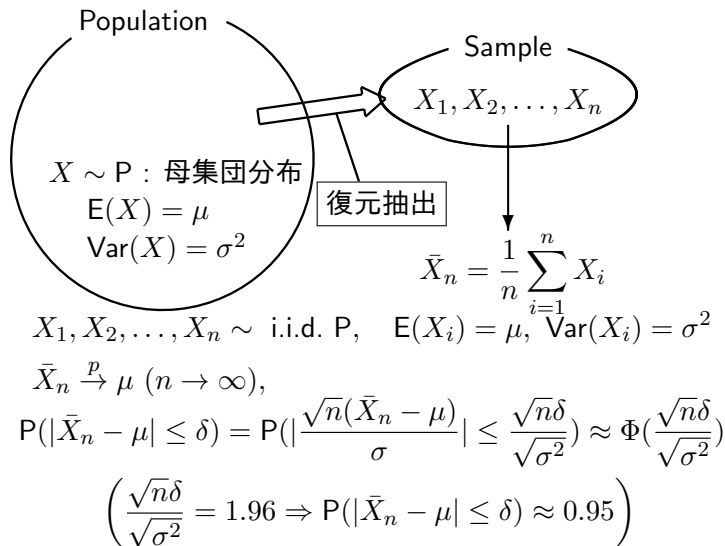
Population

$X \sim \mathsf{P}$ : 母集団分布
$\mathsf{E}(X) = \mu$
$\mathsf{Var}(X) = \sigma^2$

復元抽出

Sample

$X_1, X_2, \ldots, X_n$

$\bar{X}_n = \frac{1}{n}\sum_{i=1}^{n} X_i$

$X_1, X_2, \ldots, X_n \sim$ i.i.d. $\mathsf{P}$, $\mathsf{E}(X_i) = \mu$, $\mathsf{Var}(X_i) = \sigma^2$

$\bar{X}_n \xrightarrow{p} \mu \ (n \to \infty)$,

$\mathsf{P}(|\bar{X}_n - \mu| \leq \delta) = \mathsf{P}(|\frac{\sqrt{n}(\bar{X}_n - \mu)}{\sigma}| \leq \frac{\sqrt{n}\delta}{\sqrt{\sigma^2}}) \approx \Phi(\frac{\sqrt{n}\delta}{\sqrt{\sigma^2}})$

$\left(\frac{\sqrt{n}\delta}{\sqrt{\sigma^2}} = 1.96 \Rightarrow \mathsf{P}(|\bar{X}_n - \mu| \leq \delta) \approx 0.95\right)$